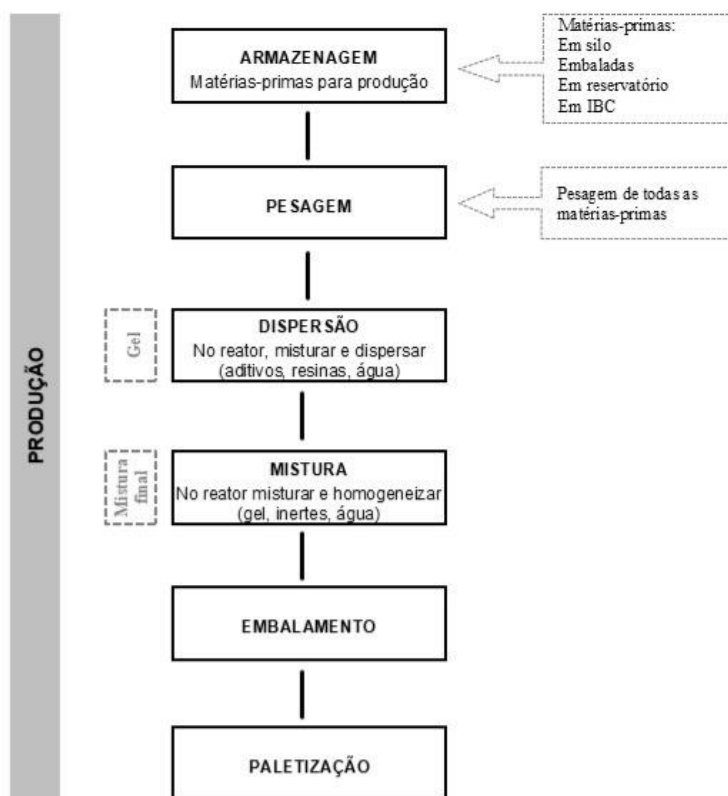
PRODUÇÃO

ARMAZENAGEM
Matérias-primas para produção

Matérias-primas:
Em silo
Embaladas
Em reservatório
Em IBC

PESAGEM

Pesagem de todas as matérias-primas

Gel

DISPERSÃO
No reator, misturar e dispersar (aditivos, resinas, água)

Mistura final

MISTURA
No reator misturar e homogeneizar (gel, inertes, água)

EMBALAMENTO

PALETIZAÇÃO